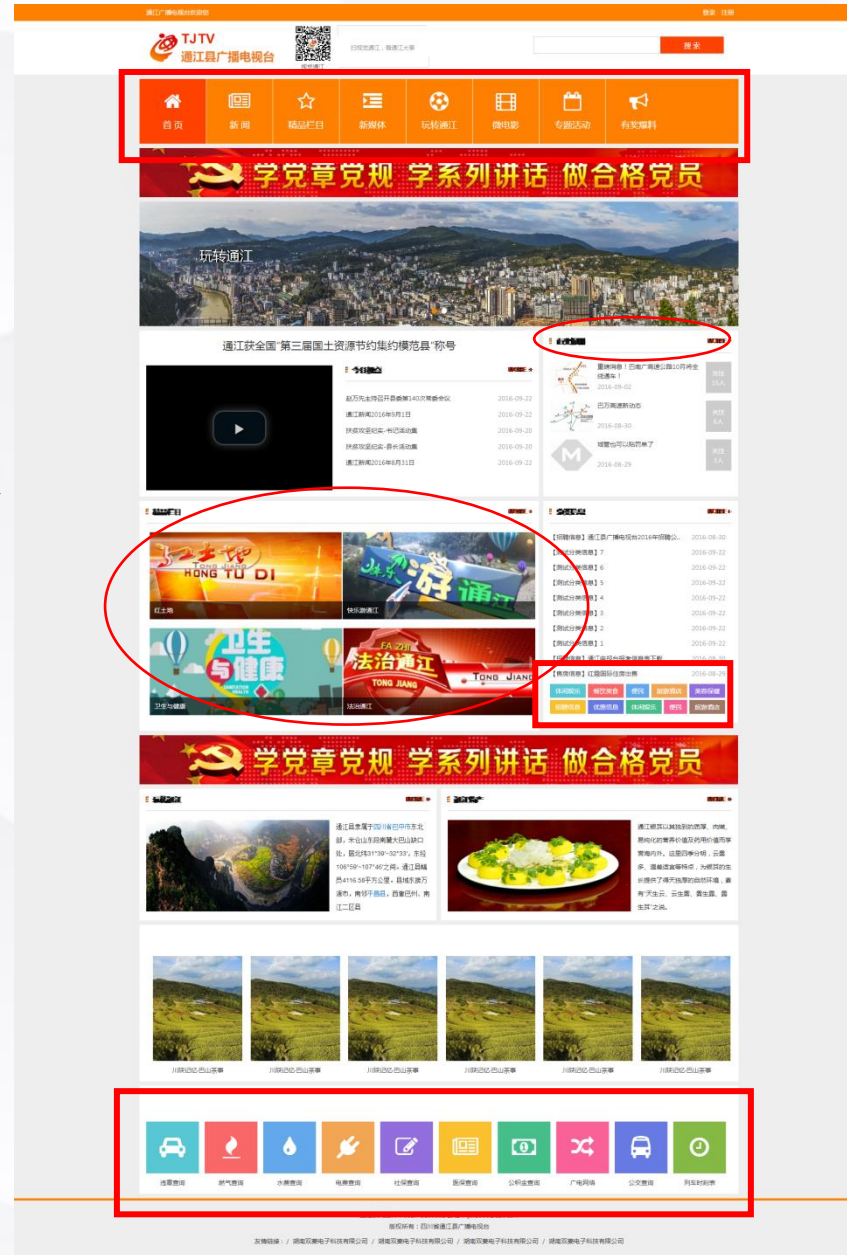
通江广播电视台欢迎您

登录 注册

TJTV 通江县广播电视台

扫码通江

扫码关注通江，畅游江大事

搜索

首页 新闻 精品栏目 新媒体 玩转通江 微电影 专题活动 有奖爆料

学党章党规 学系列讲话 做合格党员

玩转通江

通江获全国"第三届国土资源节约集约模范县"称号

今日通江

赵万元主持召开县委第140次常委会议 2016-09-22
通江新闻2016年9月1日 2016-09-22
扶贫攻坚纪实-书记话帮扶 2016-09-20
扶贫攻坚纪实-县长话扶贫 2016-09-20
通江新闻2016年8月31日 2016-09-22

重磅消息！巴南广高速公路10月将全线通车！ 2016-09-02
巴万高速新动态 2016-08-30
城管也可以如厨房了 2016-08-29

精品栏目

红土地 HONG TU DI
快乐游通江
卫生与健康
法治通江 TONG JIANG

【招聘信息】通江县广播电视台2016年招聘公... 2016-08-30
【测试分类信息】7 2016-09-22
【测试分类信息】6 2016-09-22
【测试分类信息】5 2016-09-22
【测试分类信息】4 2016-09-22
【测试分类信息】3 2016-09-22
【测试分类信息】2 2016-09-22
【测试分类信息】1 2016-09-22

休闲娱乐 餐饮美食 便民 旅游酒店 美容保健
招聘信息 优惠信息 休闲娱乐 便民 旅游酒店

学党章党规 学系列讲话 做合格党员

通江县隶属于四川省巴中市东北部，米仓山东段南麓大巴山缺口处，居北纬31°39'~32°33'，东经106°59'~107°46'之间。通江县幅员4116.58平方公里，县城东距万源市，南邻平昌县，西靠巴州，南江二区县

通江银耳以其独到的品质，肉嫩，易炖化的营养价值及药用价值而享誉海内外。这里四季分明，云雾多，湿度适宜等特点，为银耳的生长提供了得天独厚的自然环境，素有"天生云，云生露，露生耳"之说。

川陕记忆-巴山茶事 川陕记忆-巴山茶事 川陕记忆-巴山茶事 川陕记忆-巴山茶事 川陕记忆-巴山茶事 川陕记忆-巴山茶事

违章查询 燃气查询 水费查询 电费查询 社保查询 医保查询 公积金查询 广电网络 公交查询 列车时刻表

版权所有：四川省通江县广播电视台

友情链接： / 湖南双象电子科技有限公司 / 湖南双象电子科技有限公司 / 湖南双象电子科技有限公司 / 湖南双象电子科技有限公司